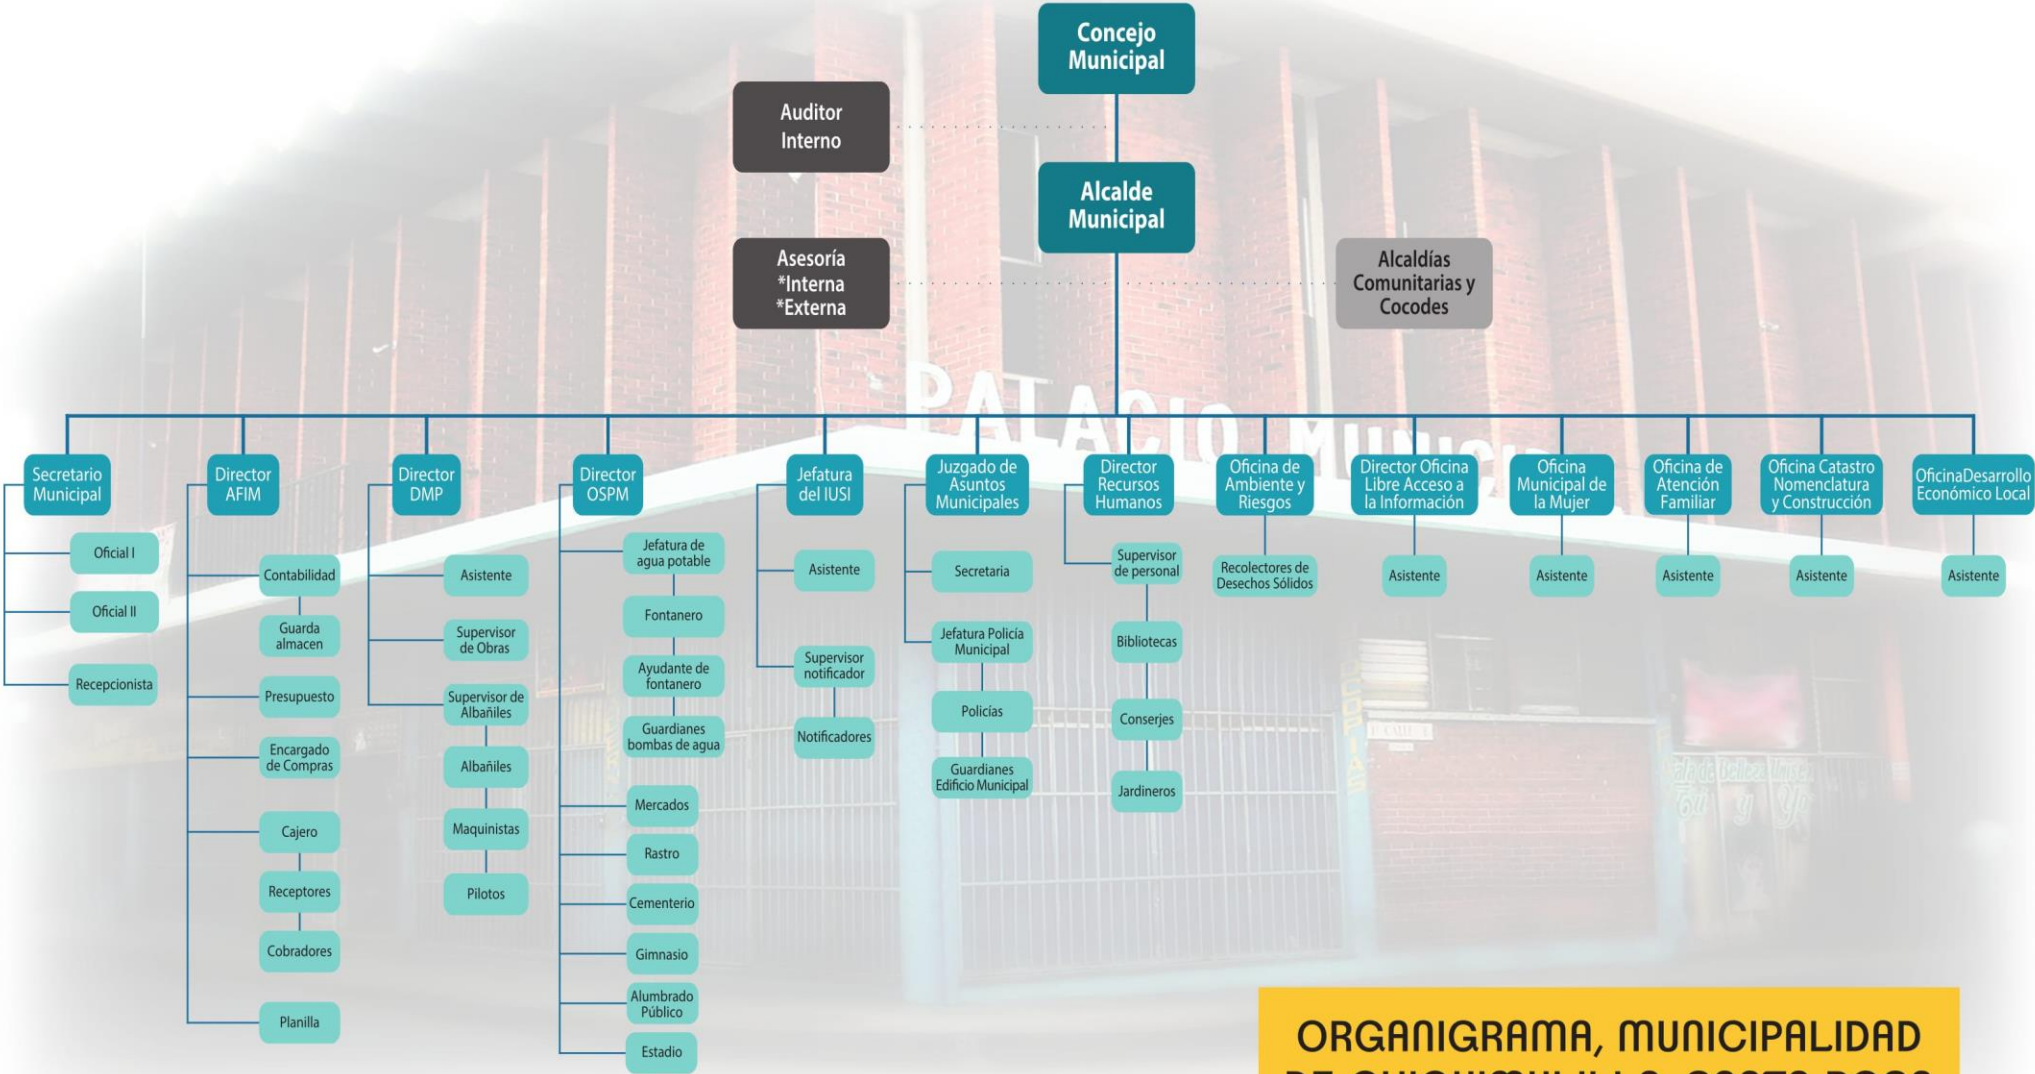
Concejo Municipal

Auditor Interno

Alcalde Municipal

Asesoría *Interna *Externa

Alcaldías Comunitarias y Cocodes

PALACIO MUNICI

Secretario Municipal
Oficial I
Oficial II
Recepcionista

Director AFIM
Contabilidad
Guarda almacen
Presupuesto
Encargado de Compras
Cajero
Receptores
Cobradores
Planilla

Director DMP
Asistente
Supervisor de Obras
Supervisor de Albañiles
Albañiles
Maquinistas
Pilotos

Director OSPM
Jefatura de agua potable
Fontanero
Ayudante de fontanero
Guardianes bombas de agua
Mercados
Rastro
Cementerio
Gimnasio
Alumbrado Público
Estadio

Jefatura del IUSI
Asistente
Supervisor notificador
Notificadores

Juzgado de Asuntos Municipales
Secretaria
Jefatura Policía Municipal
Policías
Guardianes Edificio Municipal

Director Recursos Humanos
Supervisor de personal
Bibliotecas
Conserjes
Jardineros

Oficina de Ambiente y Riesgos
Recolectores de Desechos Sólidos

Director Oficina Libre Acceso a la Información
Asistente

Oficina Municipal de la Mujer
Asistente

Oficina de Atención Familiar
Asistente

Oficina Catastro Nomenclatura y Construcción
Asistente

OficinaDesarrollo Económico Local
Asistente

ORGANIGRAMA, MUNICIPALIDAD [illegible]